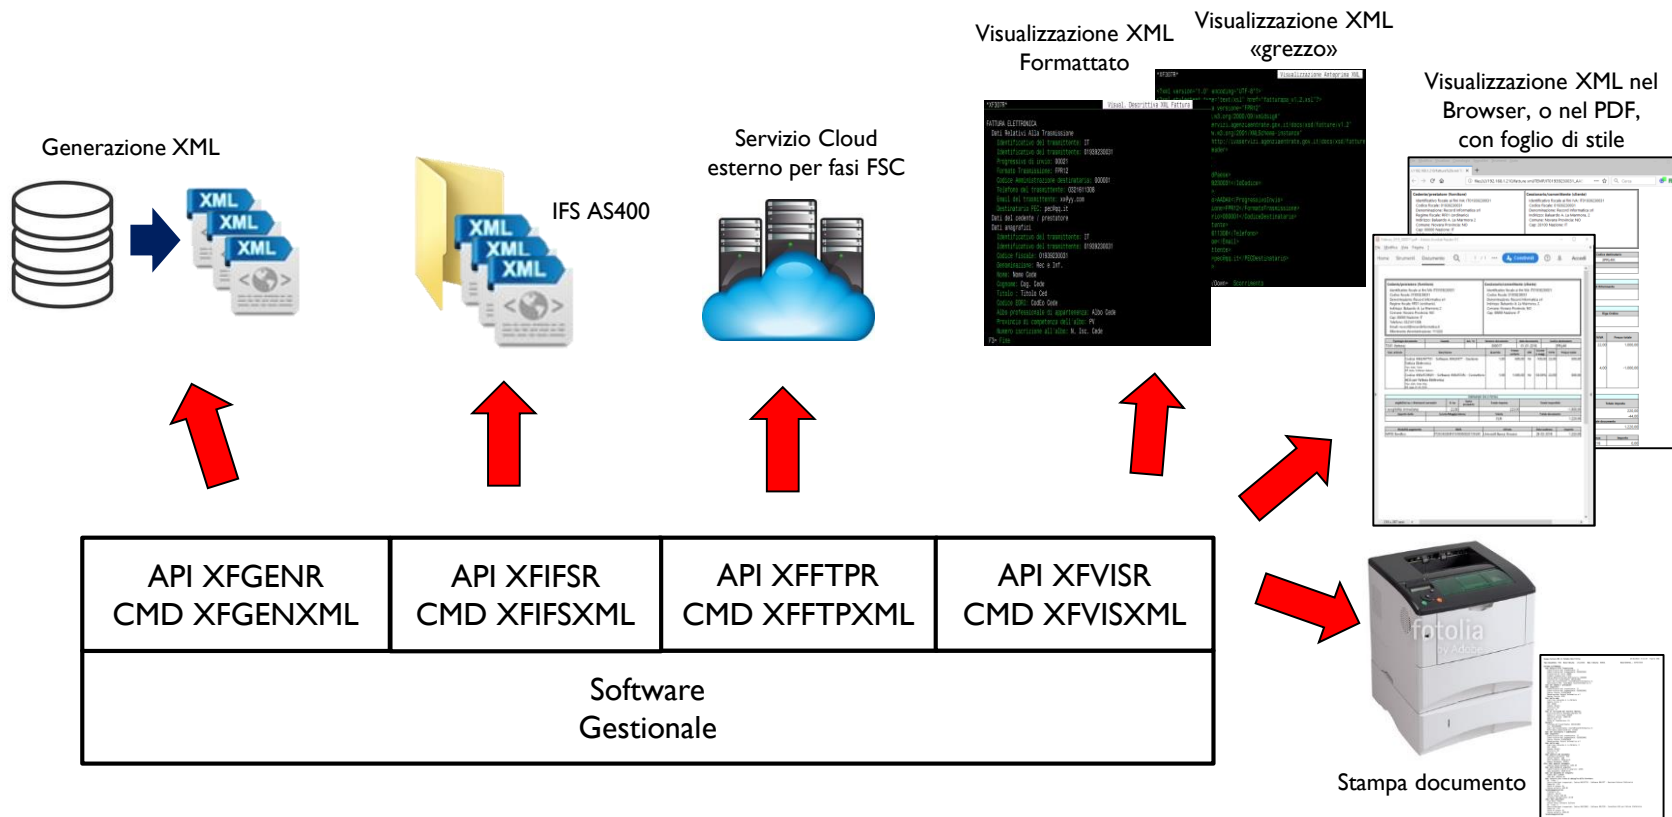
Generazione XML

XML
XML
XML

XML
XML
XML

IFS AS400

Servizio Cloud esterno per fasi FSC

Visualizzazione XML Formattato

Visualizzazione XML «grezzo»

Visualizzazione XML nel Browser, o nel PDF, con foglio di stile

| API XFGENR CMD XFGENXML | API XFIFSR CMD XFIFSXML | API XFFTPR CMD XFFTPXML | API XFVISR CMD XFVISXML |
|---|---|---|---|

Software Gestionale

fotolia

Stampa documento